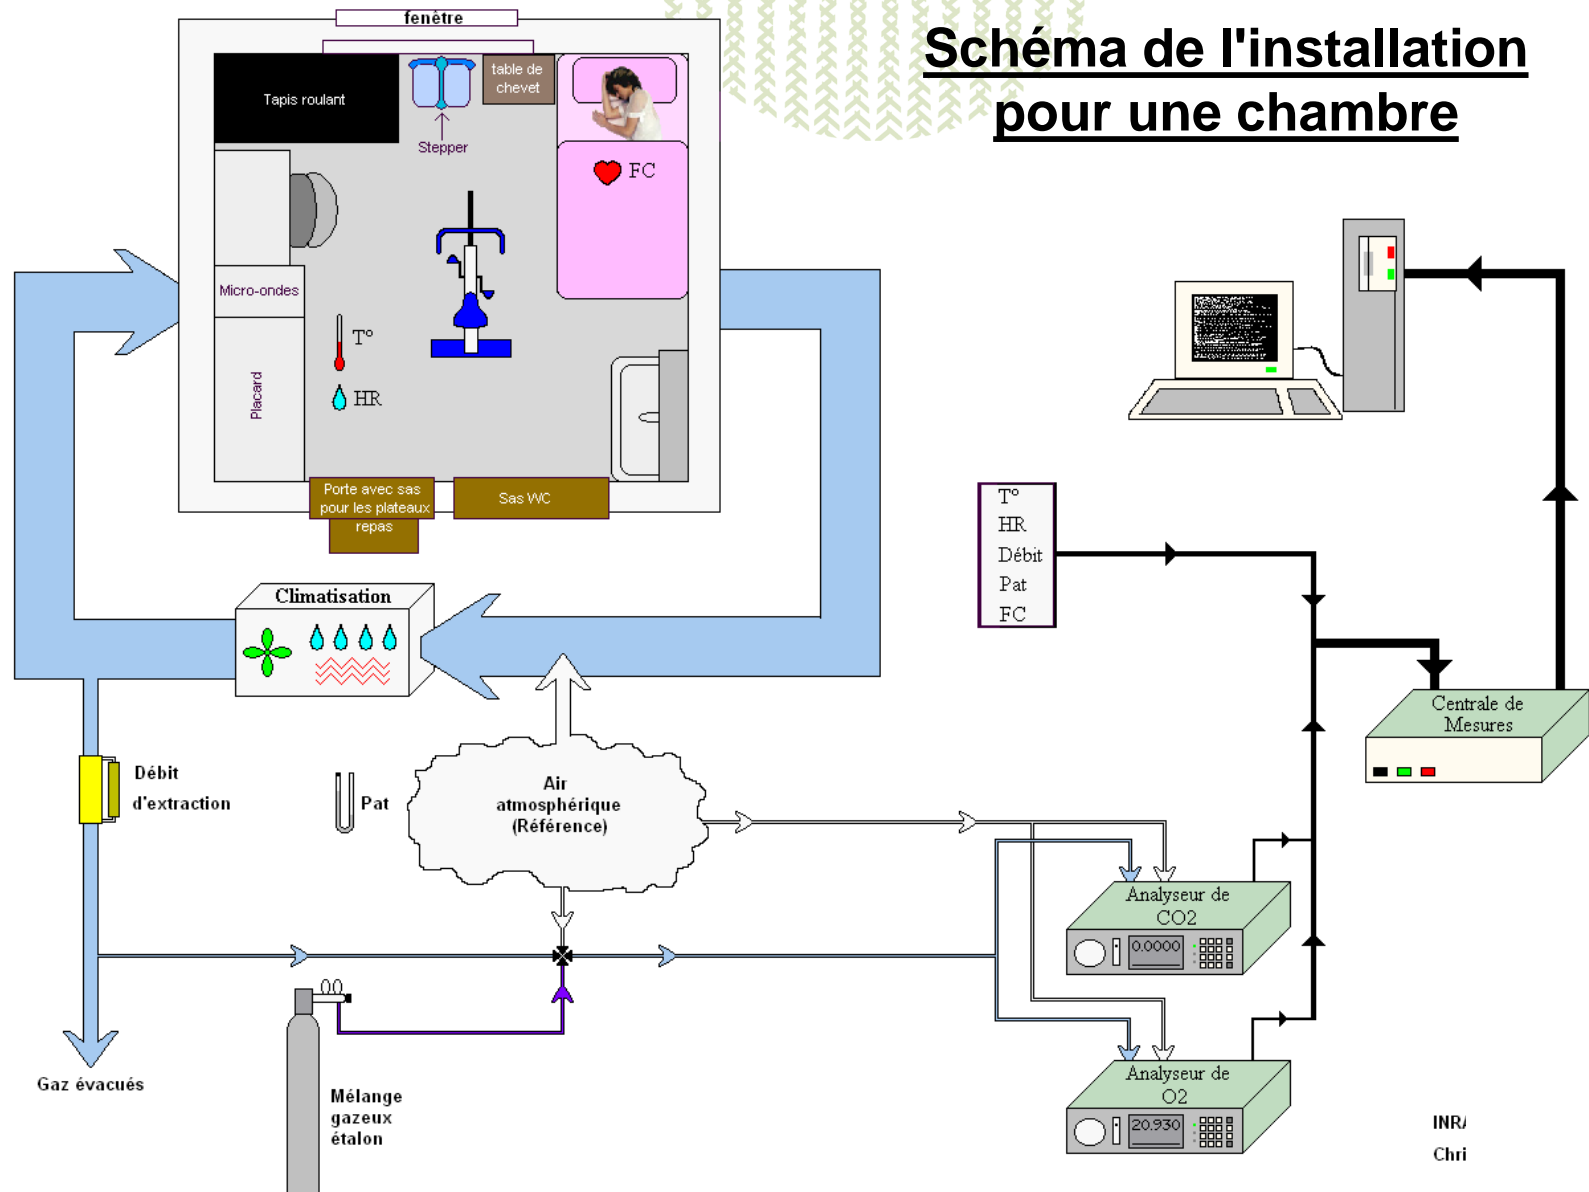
Schéma de l'installation pour une chambre

fenêtre

Tapis roulant

Stepper

table de chevet

FC

Micro-ondes

Placard

T°

HR

Porte avec sas pour les plateaux repas

Sas WC

Climatisation

Débit

d'extraction

Pat

Air atmosphérique (Référence)

Gaz évacués

Mélange gazeux étalon

T°
HR
Débit
Pat
FC

Centrale de Mesures

Analyseur de CO2

0.0000

Analyseur de O2

20.930

INR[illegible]
Chri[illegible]